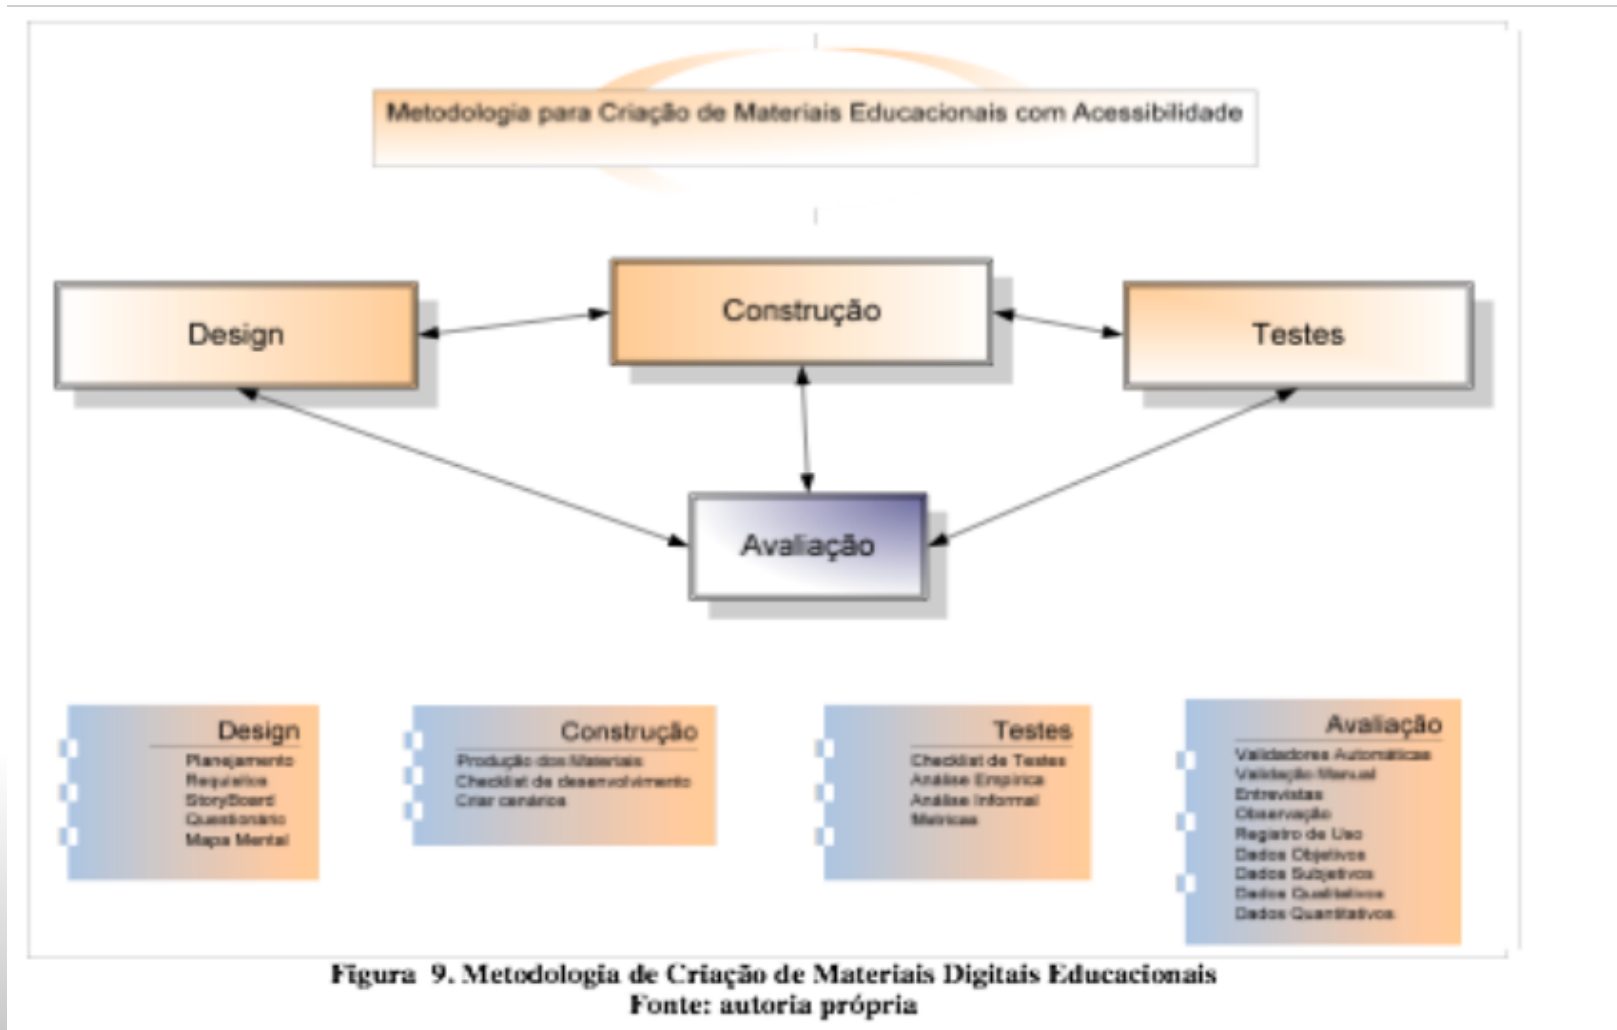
Metodologia para Criação de Materiais Educacionais com Acessibilidade

Design

Construção

Testes

Avaliação

Design
Planejamento
Requisitos
StoryBoard
Questionário
Mapa Mental

Construção
Produção dos Materiais
Checklist de desenvolvimento
Criar cenários

Testes
Checklist de Testes
Análise Empírica
Análise Informal
Métricas

Avaliação
Validadores Automáticas
Validação Manual
Entrevistas
Observação
Registro de Uso
Dados Objetivos
Dados Subjetivos
Dados Qualitativos
Dados Quantitativos

Figura 9. Metodologia de Criação de Materiais Digitais Educacionais
Fonte: autoria própria